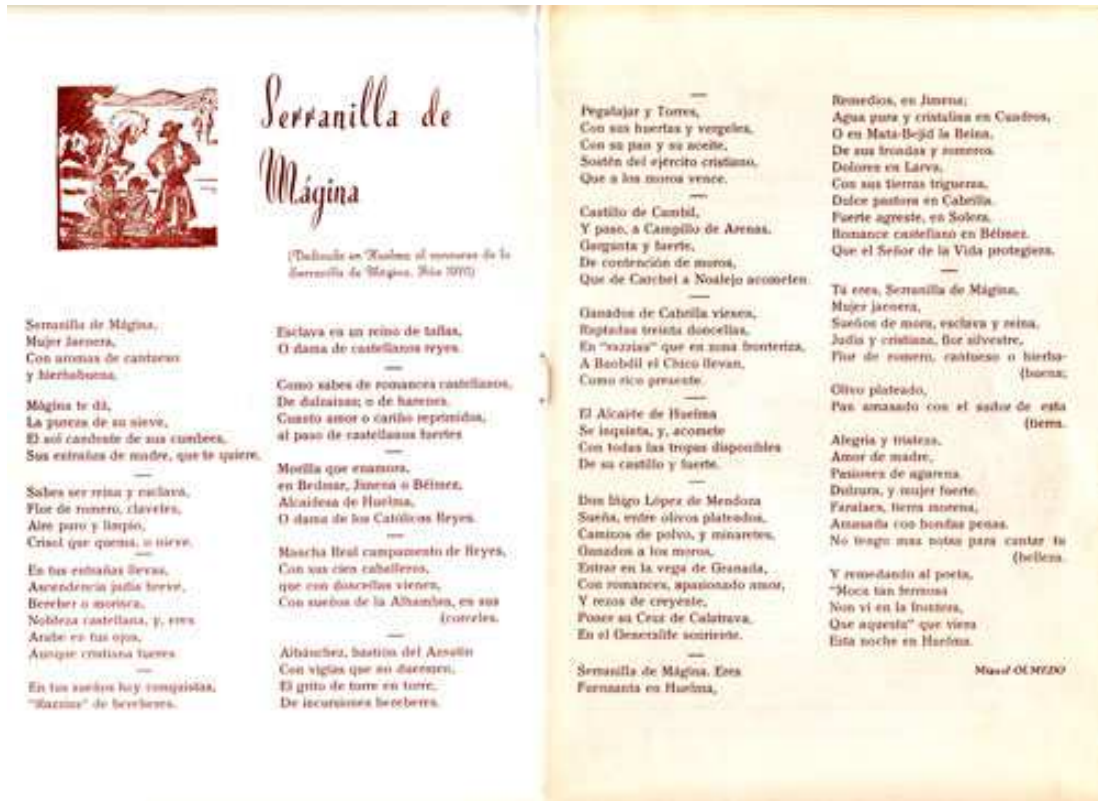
Serranilla de Mágina

(Dedicado en Huelma al concurso de la Serranilla de Mágina. Año 19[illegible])

Serranilla de Mágina,
Mujer Jacnera,
Con aromas de cantueso
y hierbabuena.

Mágina te dió,
La pureza de su nieve,
El sol candente de sus cumbres,
Sus entrañas de madre, que te quiere.

Sabes ser reina y esclava,
Flor de romero, claveles,
Aire puro y limpio,
Crisol que quema, o nieve.

En tus entrañas llevas,
Ascendencia judía breve,
Bereber o morisca,
Nobleza castellana, y, eres
Arabe en tus ojos,
Aunque cristiana fueres.

En tus sueños hoy conquistas,
"Razzias" de bereberes.

Esclava en un reino de taifas,
O dama de castellanos reyes.

Como sabes de romances castellanos,
De dulzainas; o de harenes,
Cuanto amor o cariño reprimidos,
al paso de castellanos fuertes

Morilla que enamora,
en Bedmar, Jimena o Bélmez,
Alcaidesa de Huelma,
O dama de los Católicos Reyes.

Mancha Real campamento de Reyes,
Con sus cien caballeros,
que con doncellas vienen,
Con sueños de la Alhambra, en sus corceles.

Albánchez, bastión del Azuñin
Con vigías que no duermen,
El grito de torre en torre,
De incursiones bereberes.

Pegalajar y Torres,
Con sus huertas y vergeles,
Con su pan y su aceite,
Sostén del ejército cristiano,
Que a los moros vence.

Castillo de Cambil,
Y paso, a Campillo de Arenas,
Garganta y fuerte,
De contención de moros,
Que de Carchel a Noalejo acometen.

Ganados de Cabrilla vienen,
Raptadas treinta doncellas,
En "razzias" que en zona fronteriza,
A Boabdil el Chico llevan,
Como rico presente.

El Alcaide de Huelma
Se inquieta, y, acomete
Con todas las tropas disponibles
De su castillo y fuerte.

Don Iñigo López de Mendoza
Sueña, entre olivos plateados,
Caminos de polvo, y minaretes,
Ganados a los moros,
Entrar en la vega de Granada,
Con romances, apasionado amor,
Y rezos de creyente,
Poner su Cruz de Calatrava,
En el Generalife sonriente.

Serranilla de Mágina. Eres
Fernanda en Huelma,

Remedios, en Jimena;
Agua pura y cristalina en Cuadros,
O en Mata-Bejid la Reina,
De sus frondas y romeros.
Dolores en Larva,
Con sus tierras trigueras,
Dulce pastora en Cabrilla,
Fuerte agreste, en Solera,
Romance castellano en Bélmez,
Que el Señor de la Vida protegiera.

Tú eres, Serranilla de Mágina,
Mujer jacnera,
Sueños de mora, esclava y reina,
Judía y cristiana, flor silvestre,
Flor de romero, cantueso o hierbabuena;

Olivo plateado,
Pan amasado con el sudor de esta tierra.

Alegría y tristeza,
Amor de madre,
Pasiones de agarena,
Dulzura, y mujer fuerte,
Faralaes, tierra morena,
Amasada con hondas penas.
No tengo mas notas para cantar tu belleza.

Y remedando al poeta,
"Moza tan fermosa
Non ví en la frontera,
Que aquesta" que viera
Esta noche en Huelma.

Manuel OLMEDO